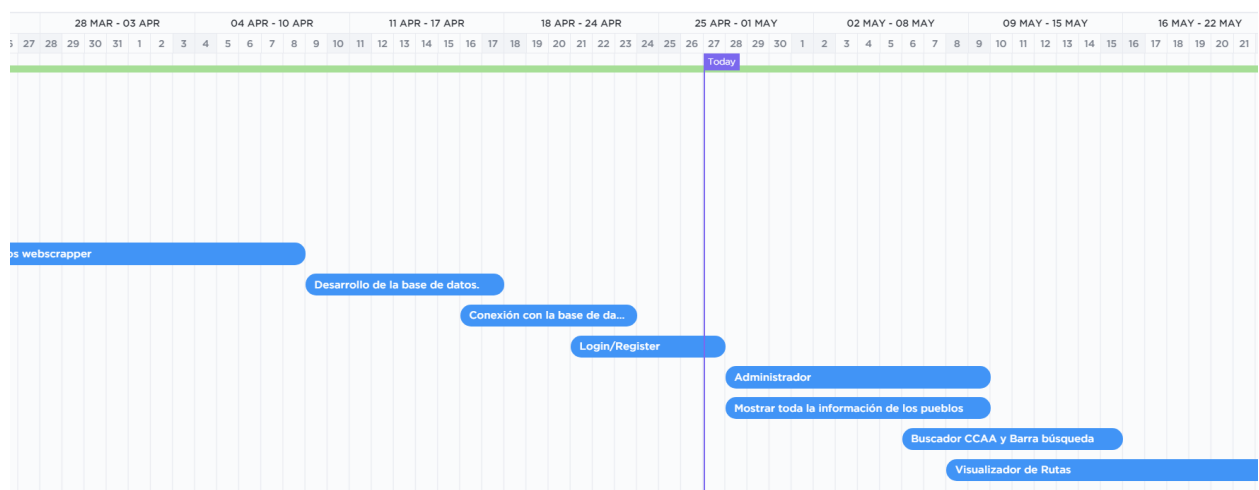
28 MAR - 03 APR | 04 APR - 10 APR | 11 APR - 17 APR | 18 APR - 24 APR | 25 APR - 01 MAY | 02 MAY - 08 MAY | 09 MAY - 15 MAY | 16 MAY - 22 MAY

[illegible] 27 28 29 30 31 1 2 3 4 5 6 7 8 9 10 11 12 13 14 15 16 17 18 19 20 21 22 23 24 25 26 27 28 29 30 1 2 3 4 5 6 7 8 9 10 11 12 13 14 15 16 17 18 19 20 21

Today

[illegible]s webscrapper

Desarrollo de la base de datos.

Conexión con la base de da...

Login/Register

Administrador

Mostrar toda la información de los pueblos

Buscador CCAA y Barra búsqueda

Visualizador de Rutas